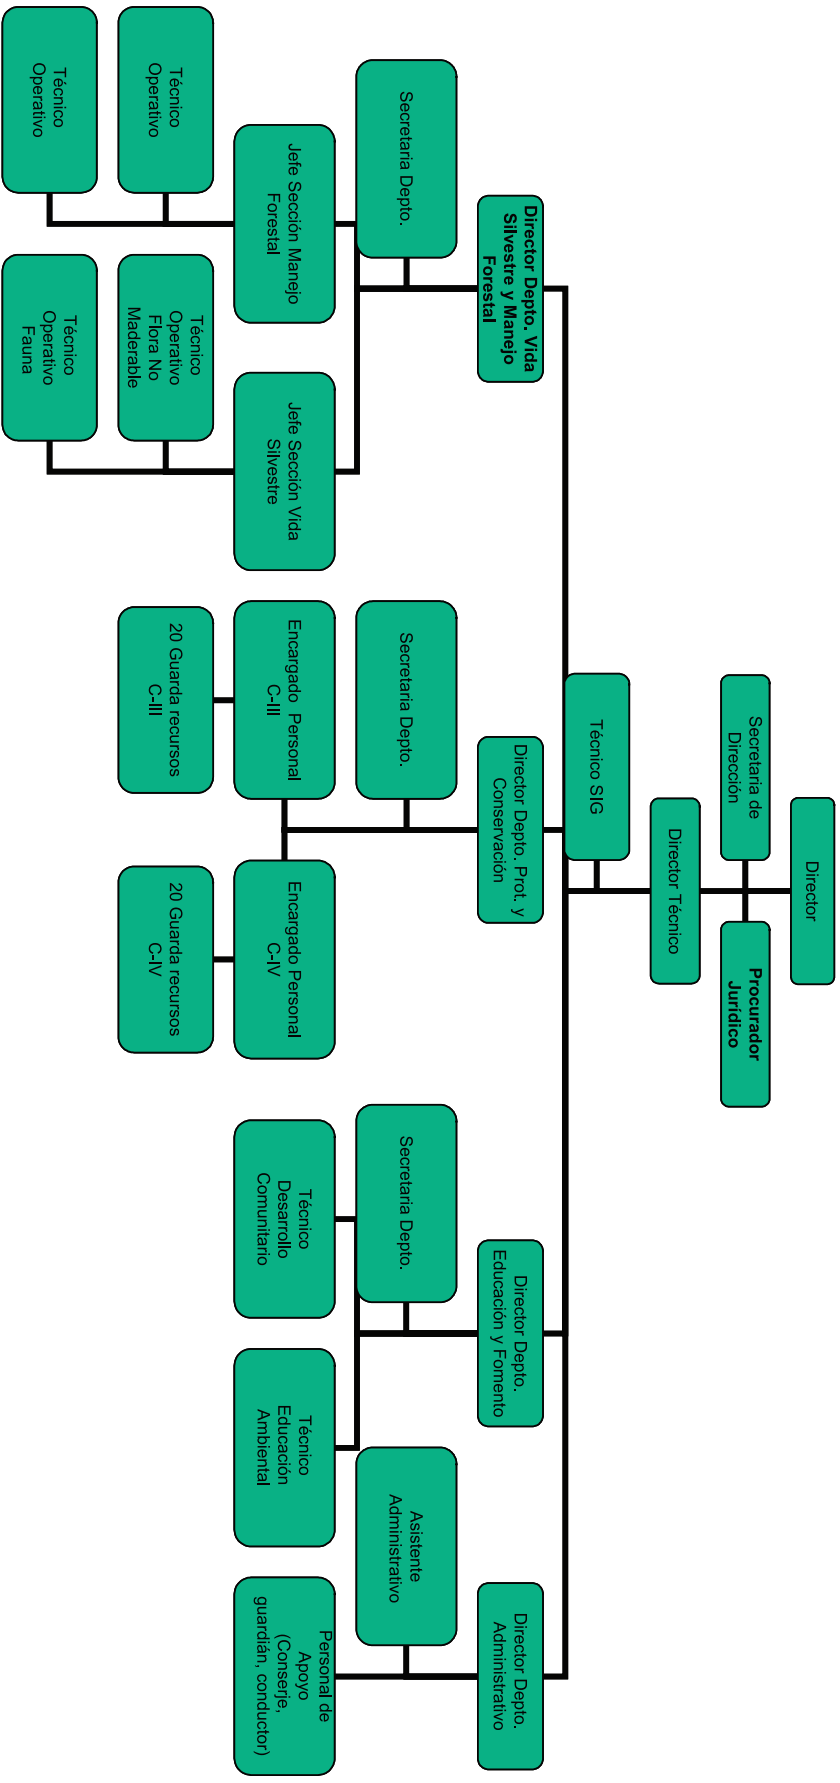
Director

Secretaria de Dirección

Procurador Jurídico

Director Técnico

Técnico SIG

Director Depto. Vida Silvestre y Manejo Forestal

Secretaria Depto.

Jefe Sección Manejo Forestal

Técnico Operativo

Técnico Operativo

Jefe Sección Vida Silvestre

Técnico Operativo Flora No Maderable

Técnico Operativo Fauna

Director Depto. Prot. y Conservación

Secretaria Depto.

Encargado Personal C-III

20 Guarda recursos C-III

Encargado Personal C-IV

20 Guarda recursos C-IV

Director Depto. Educación y Fomento

Secretaria Depto.

Técnico Desarrollo Comunitario

Técnico Educación Ambiental

Director Depto. Administrativo

Asistente Administrativo

Personal de Apoyo (Conserje, guardián, conductor)